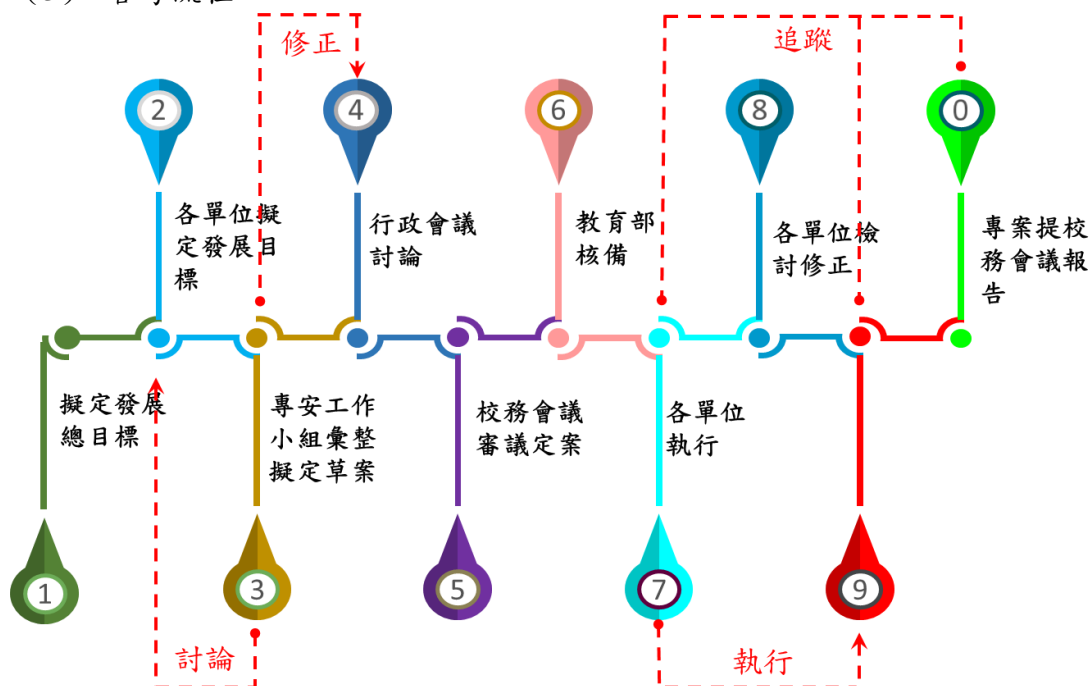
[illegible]

修正

追蹤

2

4

6

8

0

各單位擬定發展目標

行政會議討論

教育部核備

各單位檢討修正

專案提校務會議報告

擬定發展總目標

專安工作小組彙整擬定草案

校務會議審議定案

各單位執行

1

3

5

7

9

討論

執行